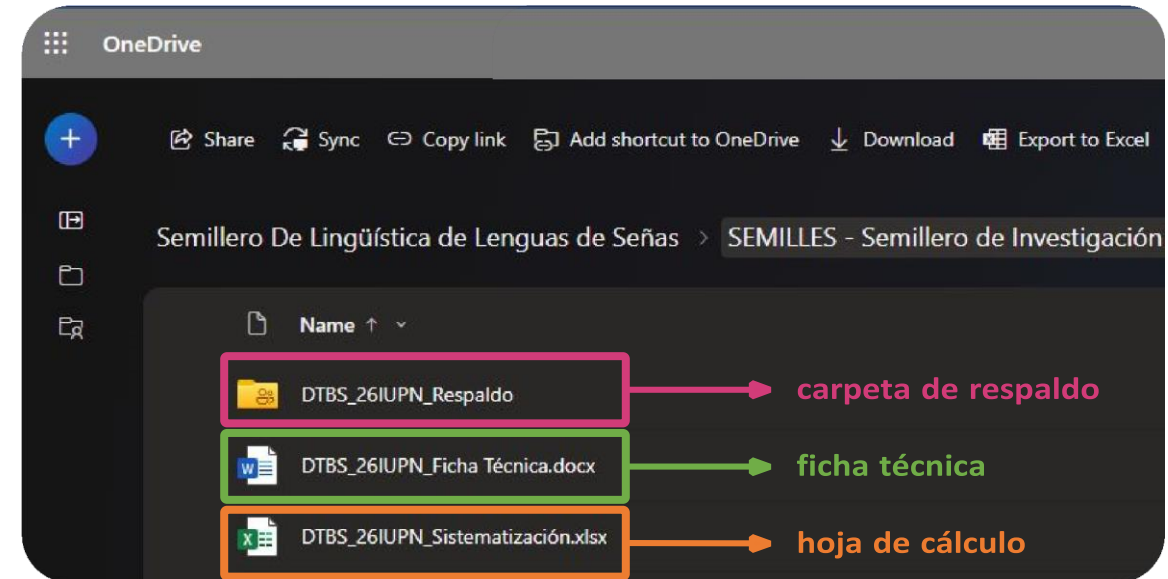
OneDrive

Share Sync Copy link Add shortcut to OneDrive Download Export to Excel

Semillero De Lingüística de Lenguas de Señas > SEMILLES - Semillero de Investigación

Name ↑

DTBS_26IUPN_Respaldo

carpeta de respaldo

DTBS_26IUPN_Ficha Técnica.docx

ficha técnica

DTBS_26IUPN_Sistematización.xlsx

hoja de cálculo